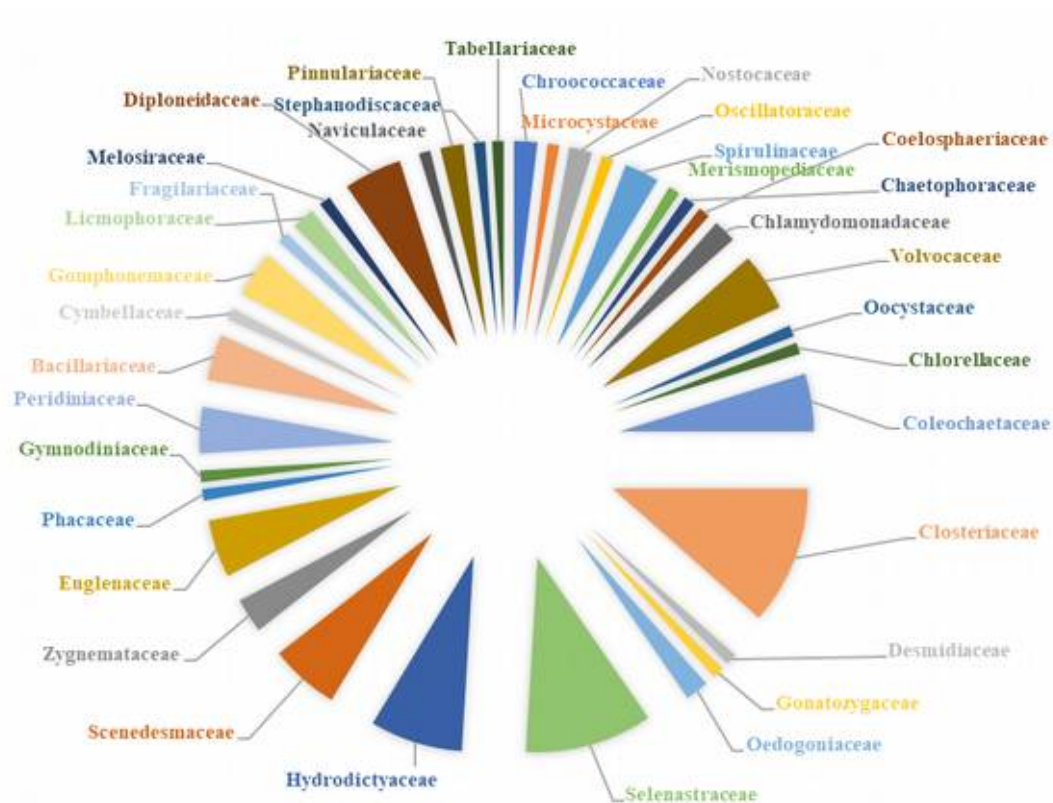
Tabellariaceae
Pinnulariaceae
Chroococcaceae
Nostocaceae
Diploneidaceae
Stephanodiscaceae
Naviculaceae
Microcystaceae
Oscillatoraceae
Coelosphaeriaceae
Melosiraceae
Spirulinaceae
Merismopediaceae
Chaetophoraceae
Fragilariaceae
Licmophoraceae
Chlamydomonadaceae
Volvocaceae
Gomphonemaceae
Cymbellaceae
Oocystaceae
Bacillariaceae
Chlorellaceae
Peridiniaceae
Coleochaetaceae
Gymnodiniaceae
Phacaceae
Closteriaceae
Euglenaceae
Zygnemataceae
Desmidiaceae
Gonatozygaceae
Scenedesmaceae
Oedogoniaceae
Hydrodictyaceae
Selenastraceae